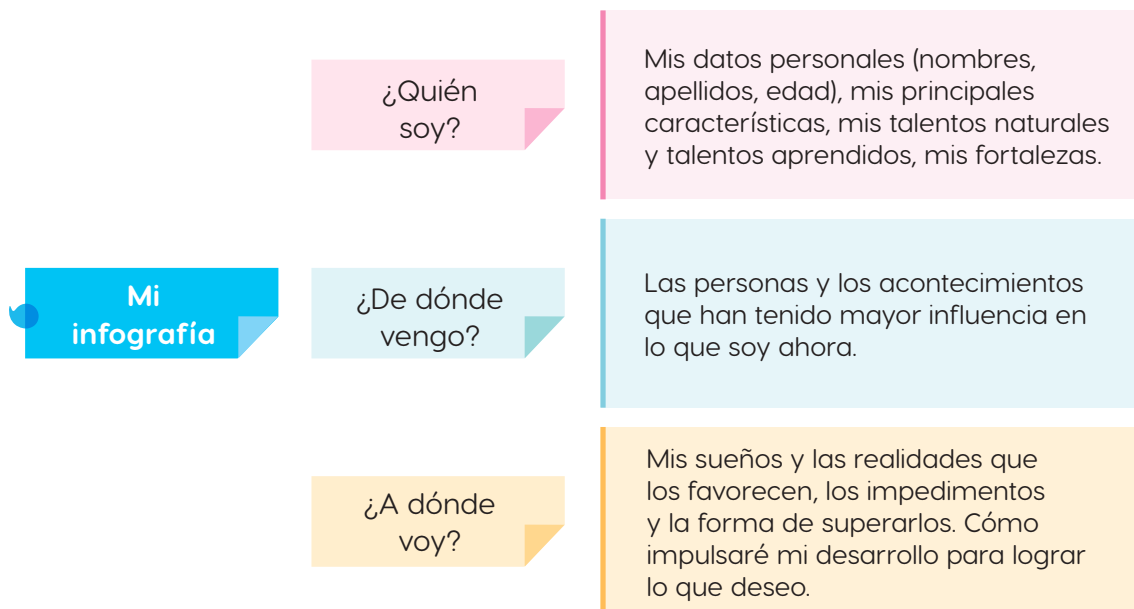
Mi infografía

¿Quién soy?

Mis datos personales (nombres, apellidos, edad), mis principales características, mis talentos naturales y talentos aprendidos, mis fortalezas.

¿De dónde vengo?

Las personas y los acontecimientos que han tenido mayor influencia en lo que soy ahora.

¿A dónde voy?

Mis sueños y las realidades que los favorecen, los impedimentos y la forma de superarlos. Cómo impulsaré mi desarrollo para lograr lo que deseo.